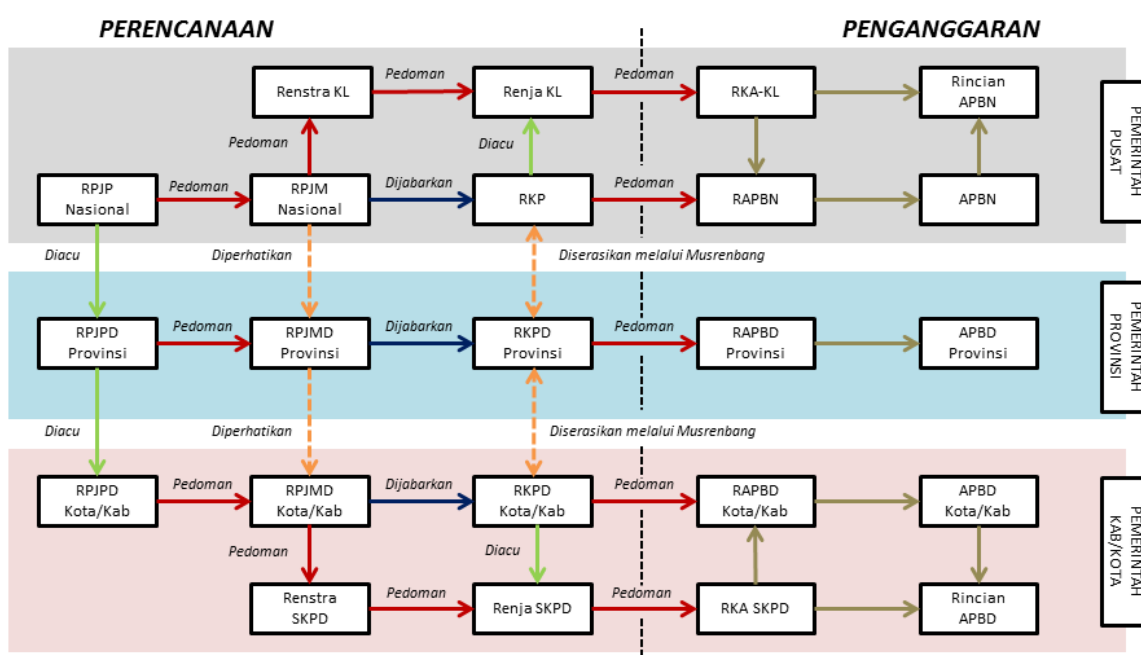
PERENCANAAN

PENGANGGARAN

Renstra KL

Pedoman

Renja KL

Pedoman

RKA-KL

Rincian APBN

PEMERINTAH PUSAT

Pedoman

Diacu

RPJP Nasional

Pedoman

RPJM Nasional

Dijabarkan

RKP

Pedoman

RAPBN

APBN

Diacu

Diperhatikan

Diserasikan melalui Musrenbang

RPJPD Provinsi

Pedoman

RPJMD Provinsi

Dijabarkan

RKPD Provinsi

Pedoman

RAPBD Provinsi

APBD Provinsi

PEMERINTAH PROVINSI

Diacu

Diperhatikan

Diserasikan melalui Musrenbang

RPJPD Kota/Kab

Pedoman

RPJMD Kota/Kab

Dijabarkan

RKPD Kota/Kab

Pedoman

RAPBD Kota/Kab

APBD Kota/Kab

PEMERINTAH KAB/KOTA

Pedoman

Diacu

Renstra SKPD

Pedoman

Renja SKPD

Pedoman

RKA SKPD

Rincian APBD